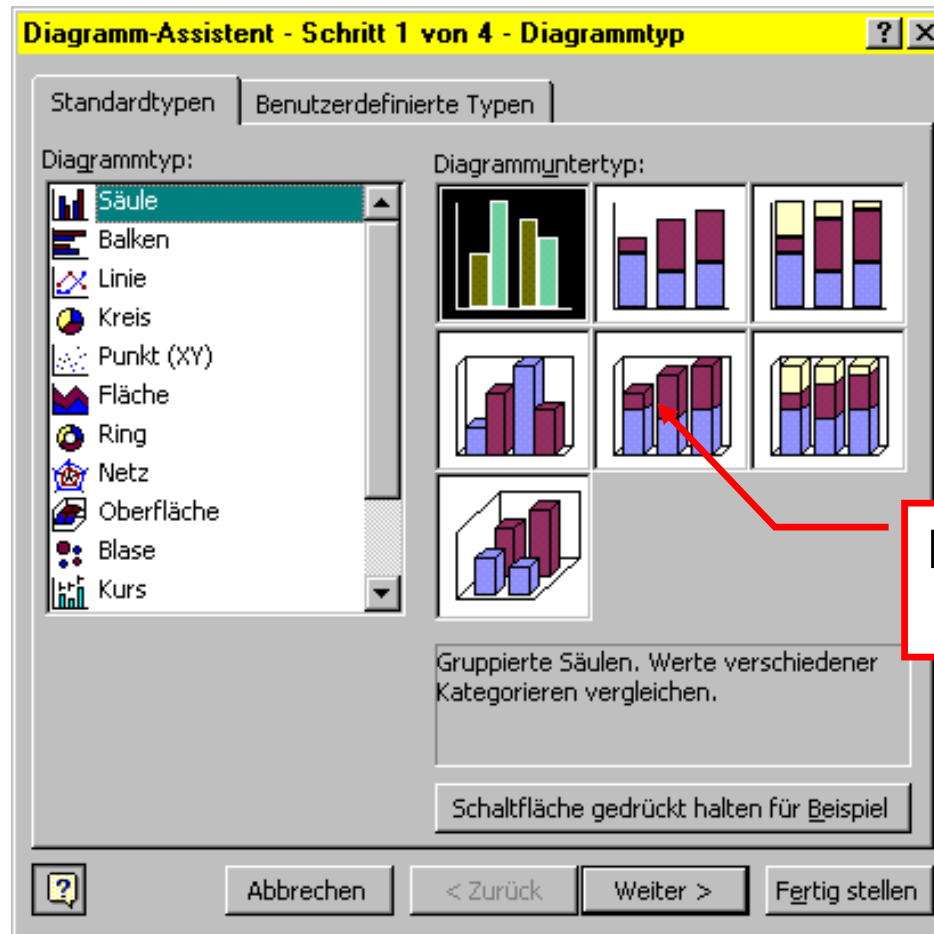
Diagramm-Assistent - Schritt 1 von 4 - Diagrammtyp

?

Standardtypen

Benutzerdefinierte Typen

Diagrammtyp:

Säule
Balken
Linie
Kreis
Punkt (XY)
Fläche
Ring
Netz
Oberfläche
Blase
Kurs

Diagrammuntertyp:

Gruppierte Säulen. Werte verschiedener Kategorieren vergleichen.

Schaltfläche gedrückt halten für Beispiel

Abbrechen

< Zurück

Weiter >

Fertig stellen